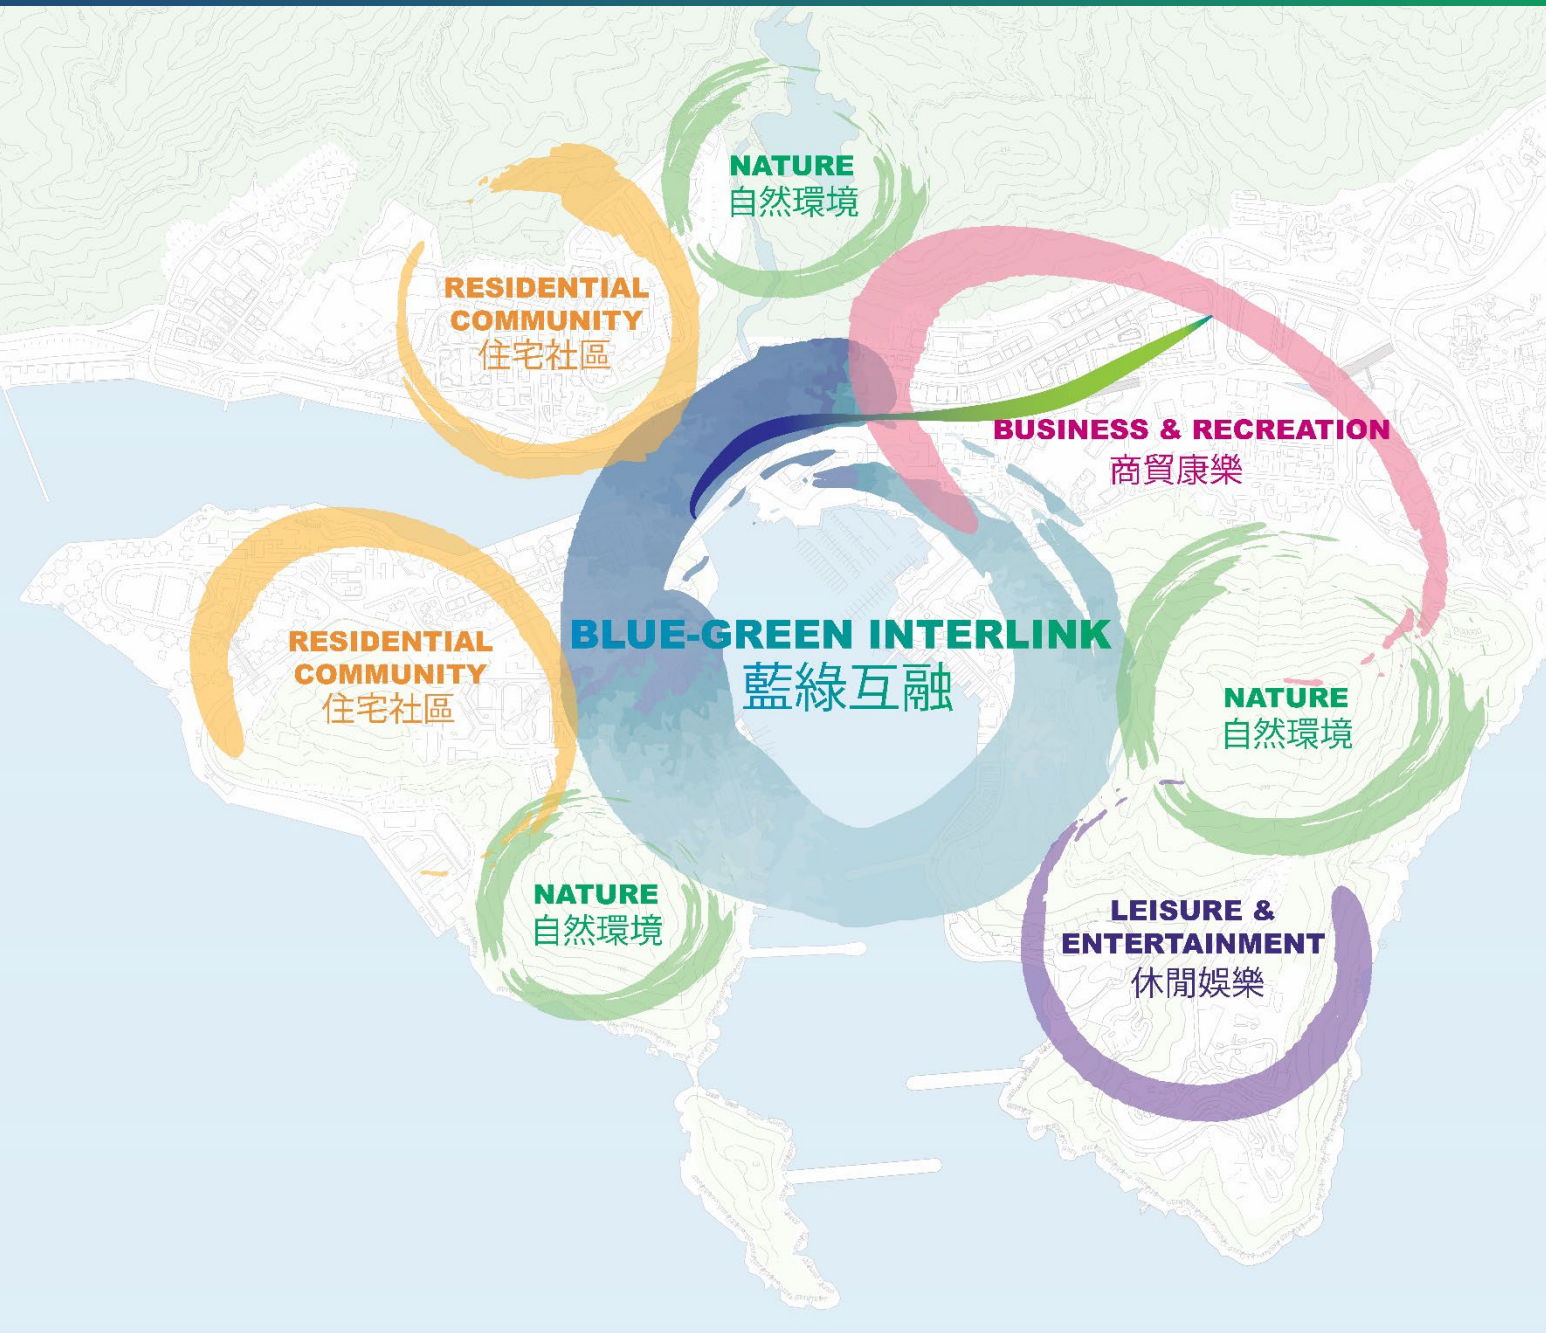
NATURE
自然環境

RESIDENTIAL COMMUNITY
住宅社區

BUSINESS & RECREATION
商貿康樂

RESIDENTIAL COMMUNITY
住宅社區

BLUE-GREEN INTERLINK
藍綠互融

NATURE
自然環境

NATURE
自然環境

LEISURE & ENTERTAINMENT
休閒娛樂